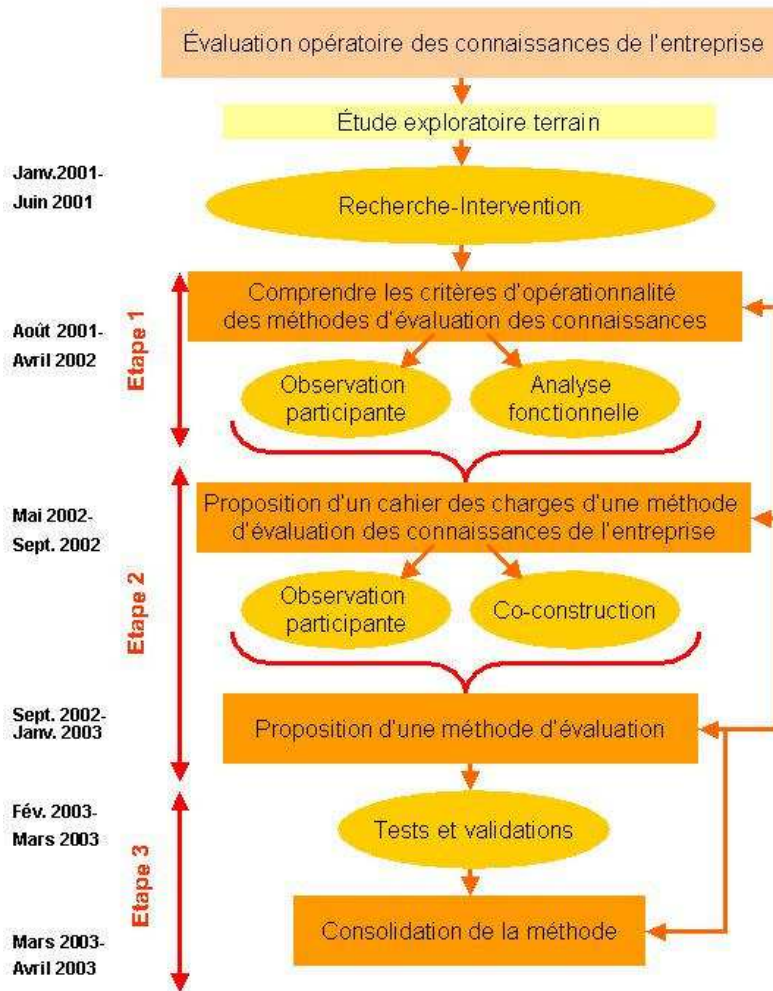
Évaluation opératoire des connaissances de l'entreprise

Étude exploratoire terrain

Janv.2001-
Juin 2001

Recherche-Intervention

Etape 1

Août 2001-
Avril 2002

Comprendre les critères d'opérationnalité des méthodes d'évaluation des connaissances

Observation participante

Analyse fonctionnelle

Etape 2

Mai 2002-
Sept. 2002

Proposition d'un cahier des charges d'une méthode d'évaluation des connaissances de l'entreprise

Observation participante

Co-construction

Sept. 2002-
Janv. 2003

Proposition d'une méthode d'évaluation

Etape 3

Fév. 2003-
Mars 2003

Tests et validations

Mars 2003-
Avril 2003

Consolidation de la méthode